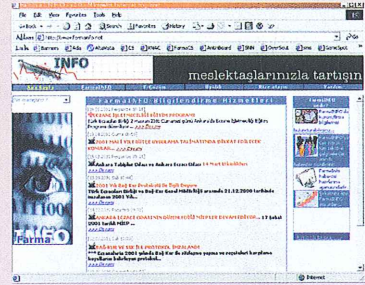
File Edit View Favorites Tools Help

Geri Search Favorites History

Address http://www.farmainfo.net

Links Batnews Ada Abdosta Farma Arbeitboard Globe OverSeal GameSpot

INFO

meslektaşlarınızla tartışın

FarmaINFO Bilgilendirme Hizmetleri

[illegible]

Farma

INFO

Internet